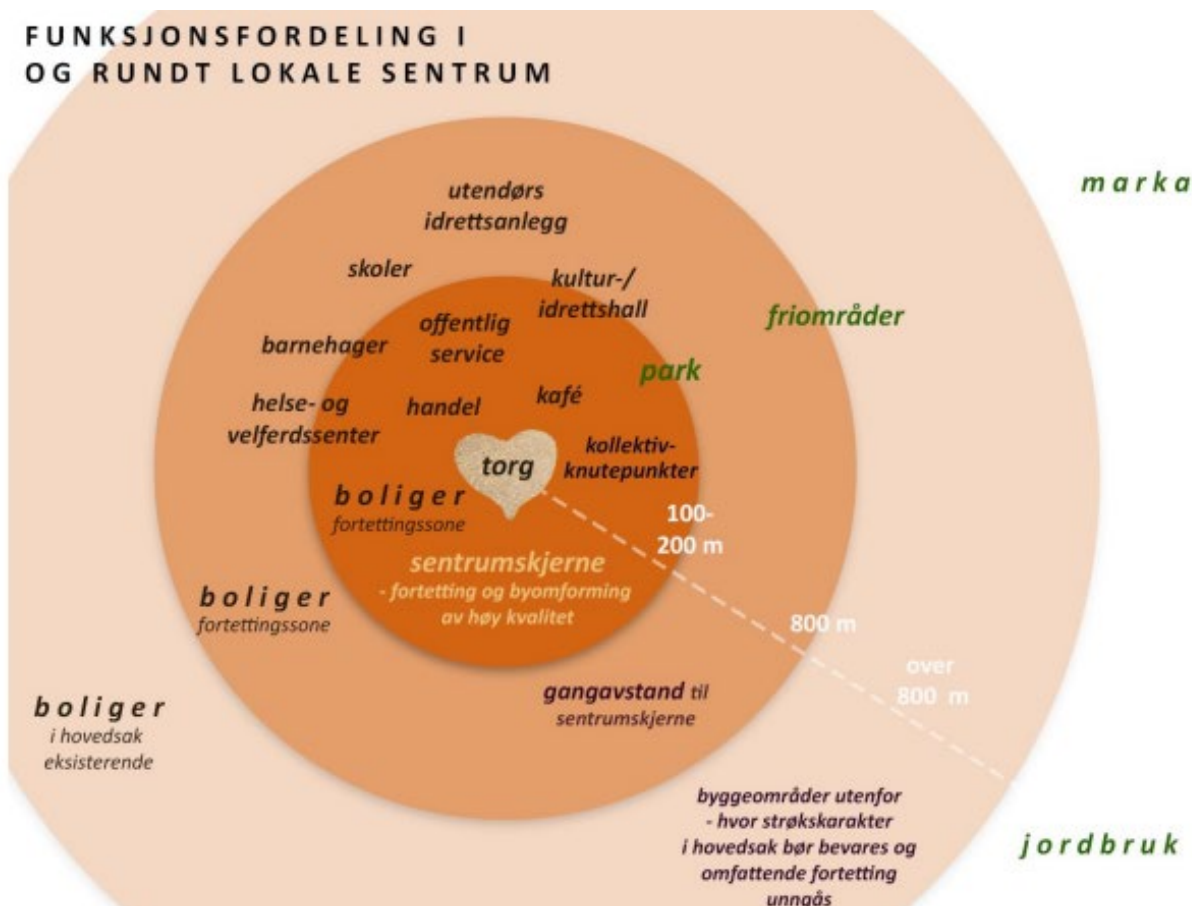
FUNKSJONSFORDELING I
OG RUNDT LOKALE SENTRUM

utendørs idrettsanlegg

marka

skoler

kultur-/ idrettshall

friområder

offentlig service

barnehager

park

kafé

helse- og velferdssenter

handel

kollektiv-knutepunkter

torg

boliger
fortettingssone

100-200 m

sentrumskjerne
- fortetting og byomforming av høy kvalitet

boliger
fortettingssone

800 m

over 800 m

gangavstand til sentrumskjerne

boliger
i hovedsak eksisterende

byggeområder utenfor
- hvor strøkskarakter i hovedsak bør bevares og omfattende fortetting unngås

jordbruk